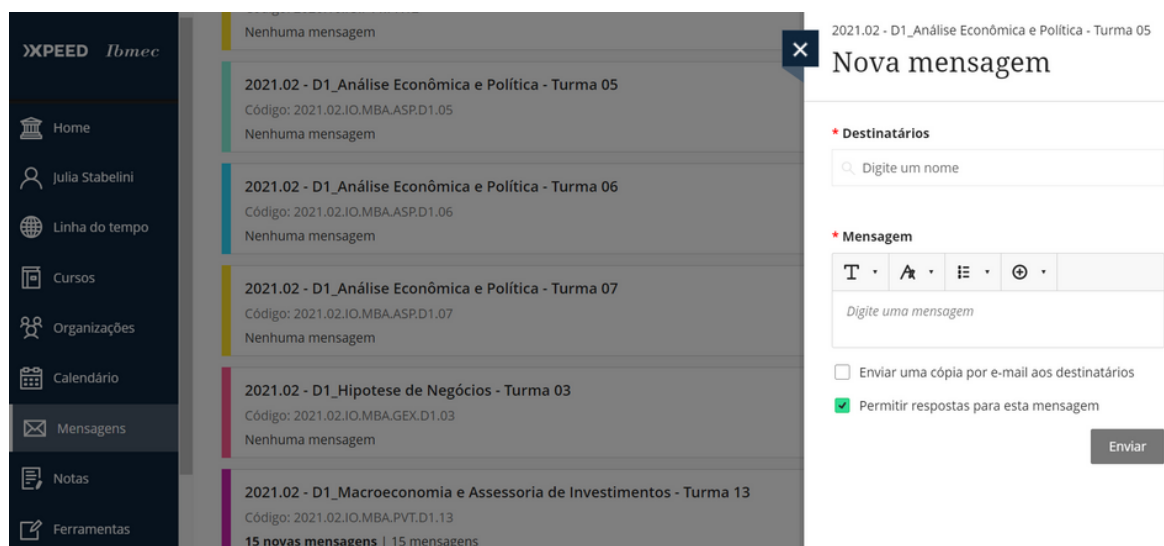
XPEED Ibmec

Home
Julia Stabelini
Linha do tempo
Cursos
Organizações
Calendário
Mensagens
Notas
Ferramentas

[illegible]
Nenhuma mensagem

2021.02 - D1_Análise Econômica e Política - Turma 05
Código: 2021.02.IO.MBA.ASP.D1.05
Nenhuma mensagem

2021.02 - D1_Análise Econômica e Política - Turma 06
Código: 2021.02.IO.MBA.ASP.D1.06
Nenhuma mensagem

2021.02 - D1_Análise Econômica e Política - Turma 07
Código: 2021.02.IO.MBA.ASP.D1.07
Nenhuma mensagem

2021.02 - D1_Hipotese de Negócios - Turma 03
Código: 2021.02.IO.MBA.GEX.D1.03
Nenhuma mensagem

2021.02 - D1_Macroeconomia e Assessoria de Investimentos - Turma 13
Código: 2021.02.IO.MBA.PVT.D1.13
15 novas mensagens | 15 mensagens

×
2021.02 - D1_Análise Econômica e Política - Turma 05
Nova mensagem

* Destinatários
Digite um nome

* Mensagem
Digite uma mensagem

Enviar uma cópia por e-mail aos destinatários
Permitir respostas para esta mensagem

Enviar